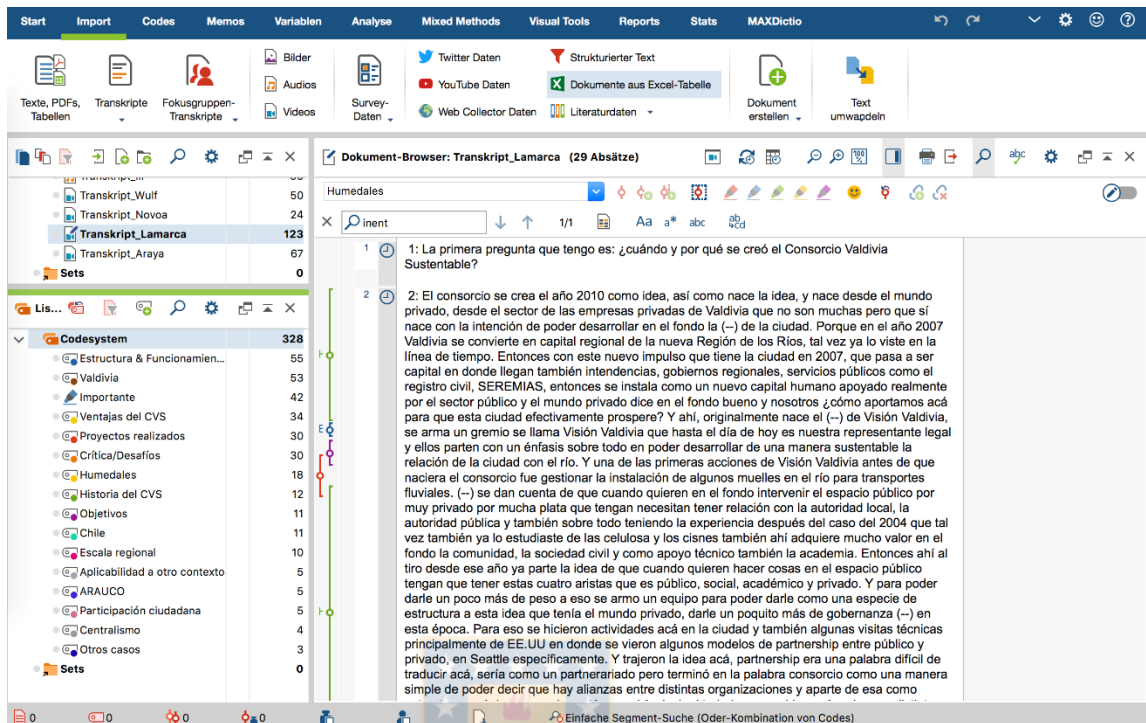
Start Import Codes Memos Variablen Analyse Mixed Methods Visual Tools Reports Stats MAXDictio

Texte, PDFs, Tabellen
Transkripte
Fokusgruppen-Transkripte
Bilder
Audios
Videos
Survey-Daten
Twitter Daten
YouTube Daten
Web Collector Daten
Strukturierter Text
Dokumente aus Excel-Tabelle
Literaturdaten
Dokument erstellen
Text umwandeln

| | |
|---|---|
| Transkript_Wulf | 50 |
| Transkript_Novoa | 24 |
| Transkript_Lamarca | 123 |
| Transkript_Araya | 67 |
| Sets | 0 |

Lis...

| | |
|---|---|
| Codesystem | 328 |
| Estructura & Funcionamien... | 55 |
| Valdivia | 53 |
| Importante | 42 |
| Ventajas del CVS | 34 |
| Proyectos realizados | 30 |
| Crítica/Desafíos | 30 |
| Humedales | 18 |
| Historia del CVS | 12 |
| Objetivos | 11 |
| Chile | 11 |
| Escala regional | 10 |
| Aplicabilidad a otro contexto | 5 |
| ARAUCO | 5 |
| Participación ciudadana | 5 |
| Centralismo | 4 |
| Otros casos | 3 |
| Sets | 0 |

Dokument-Browser: Transkript_Lamarca (29 Absätze)

Humedales

inent 1/1 Aa a* abc

1 1: La primera pregunta que tengo es: ¿cuándo y por qué se creó el Consorcio Valdivia Sustentable?

2 2: El consorcio se crea el año 2010 como idea, así como nace la idea, y nace desde el mundo privado, desde el sector de las empresas privadas de Valdivia que no son muchas pero que sí nace con la intención de poder desarrollar en el fondo la (--) de la ciudad. Porque en el año 2007 Valdivia se convierte en capital regional de la nueva Región de los Ríos, tal vez ya lo viste en la línea de tiempo. Entonces con este nuevo impulso que tiene la ciudad en 2007, que pasa a ser capital en donde llegan también intendencias, gobiernos regionales, servicios públicos como el registro civil, SEREMIAS, entonces se instala como un nuevo capital humano apoyado realmente por el sector público y el mundo privado dice en el fondo bueno y nosotros ¿cómo aportamos acá para que esta ciudad efectivamente prospere? Y ahí, originalmente nace el (--) de Visión Valdivia, se arma un gremio se llama Visión Valdivia que hasta el día de hoy es nuestra representante legal y ellos parten con un énfasis sobre todo en poder desarrollar de una manera sustentable la relación de la ciudad con el río. Y una de las primeras acciones de Visión Valdivia antes de que naciera el consorcio fue gestionar la instalación de algunos muelles en el río para transportes fluviales. (--) se dan cuenta de que cuando quieren en el fondo intervenir el espacio público por muy privado por mucha plata que tengan necesitan tener relación con la autoridad local, la autoridad pública y también sobre todo teniendo la experiencia después del caso del 2004 que tal vez también ya lo estudiaste de las celulosa y los cisnes también ahí adquiere mucho valor en el fondo la comunidad, la sociedad civil y como apoyo técnico también la academia. Entonces ahí al tiro desde ese año ya parte la idea de que cuando quieren hacer cosas en el espacio público tengan que tener estas cuatro aristas que es público, social, académico y privado. Y para poder darle un poco más de peso a eso se armo un equipo para poder darle como una especie de estructura a esta idea que tenía el mundo privado, darle un poquito más de gobernanza (--) en esta época. Para eso se hicieron actividades acá en la ciudad y también algunas visitas técnicas principalmente de EE.UU en donde se vieron algunos modelos de partnership entre público y privado, en Seattle específicamente. Y trajeron la idea acá, partnership era una palabra difícil de traducir acá, sería como un partnerariado pero terminó en la palabra consorcio como una manera simple de poder decir que hay alianzas entre distintas organizaciones y aparte de esa como

0 0 0 0 Einfache Segment-Suche (Oder-Kombination von Codes)